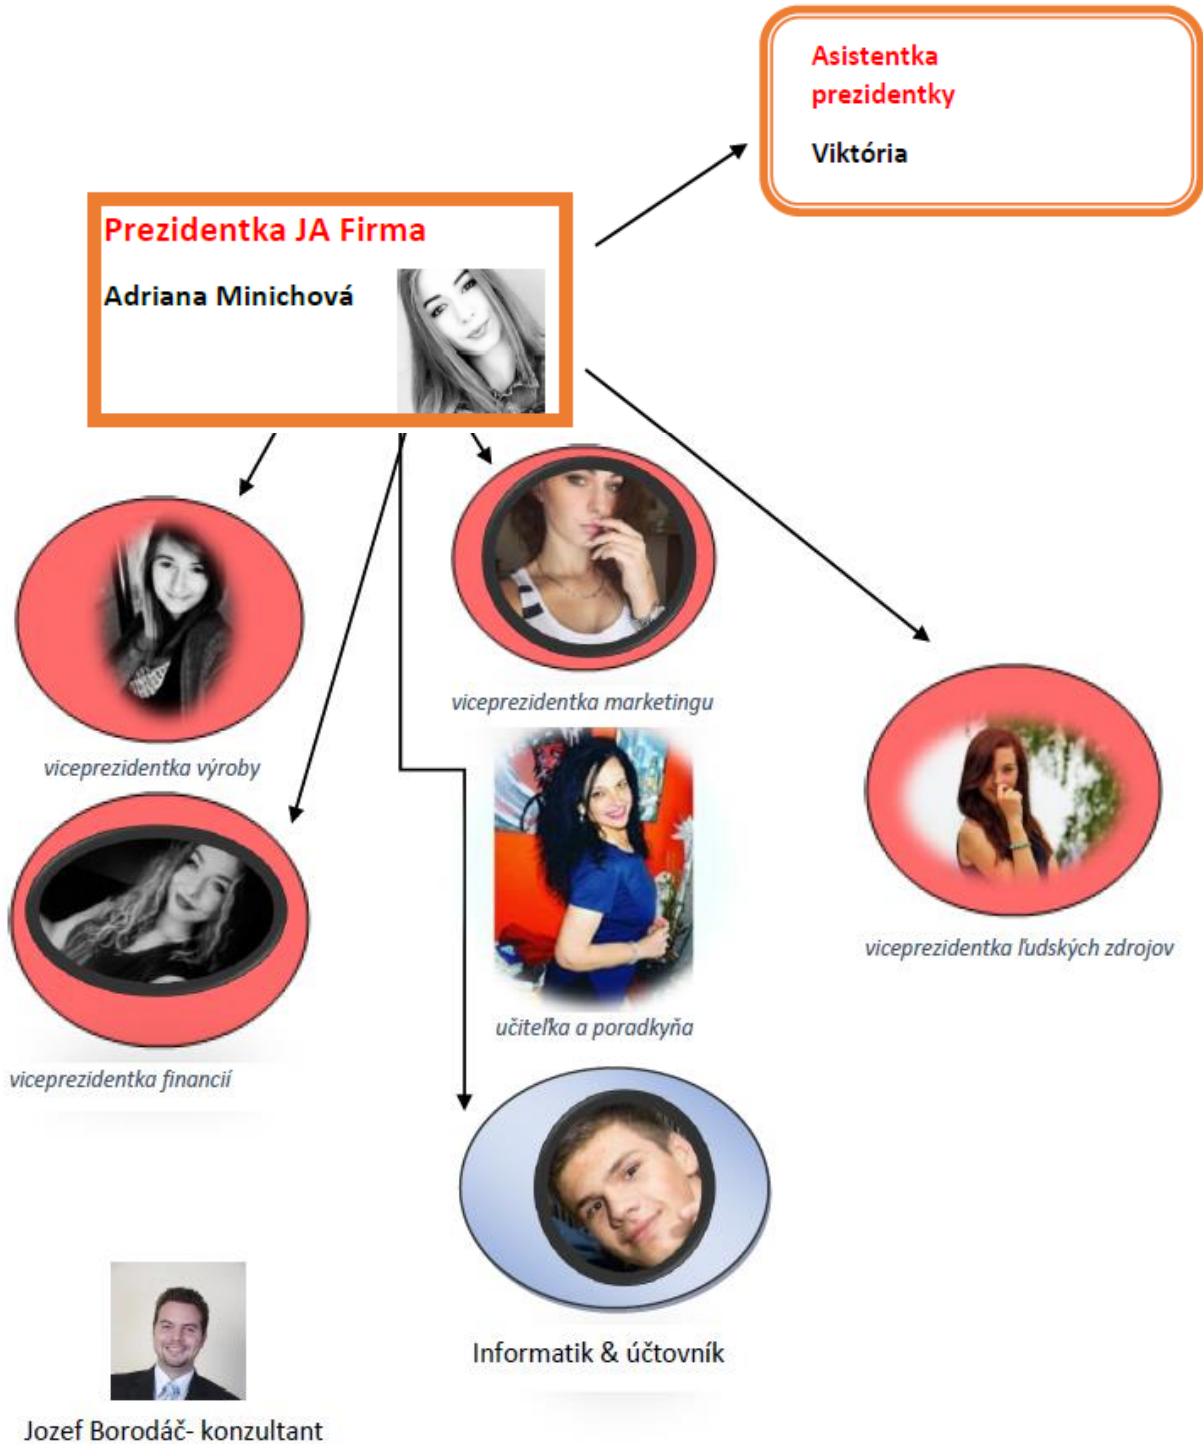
Asistentka prezidentky

Viktória

Prezidentka JA Firma

Adriana Minichová

viceprezidentka marketingu

viceprezidentka výroby

viceprezidentka ľudských zdrojov

viceprezidentka financií

učiteľka a poradkyňa

Informatik & účtovník

Jozef Borodáč- konzultant